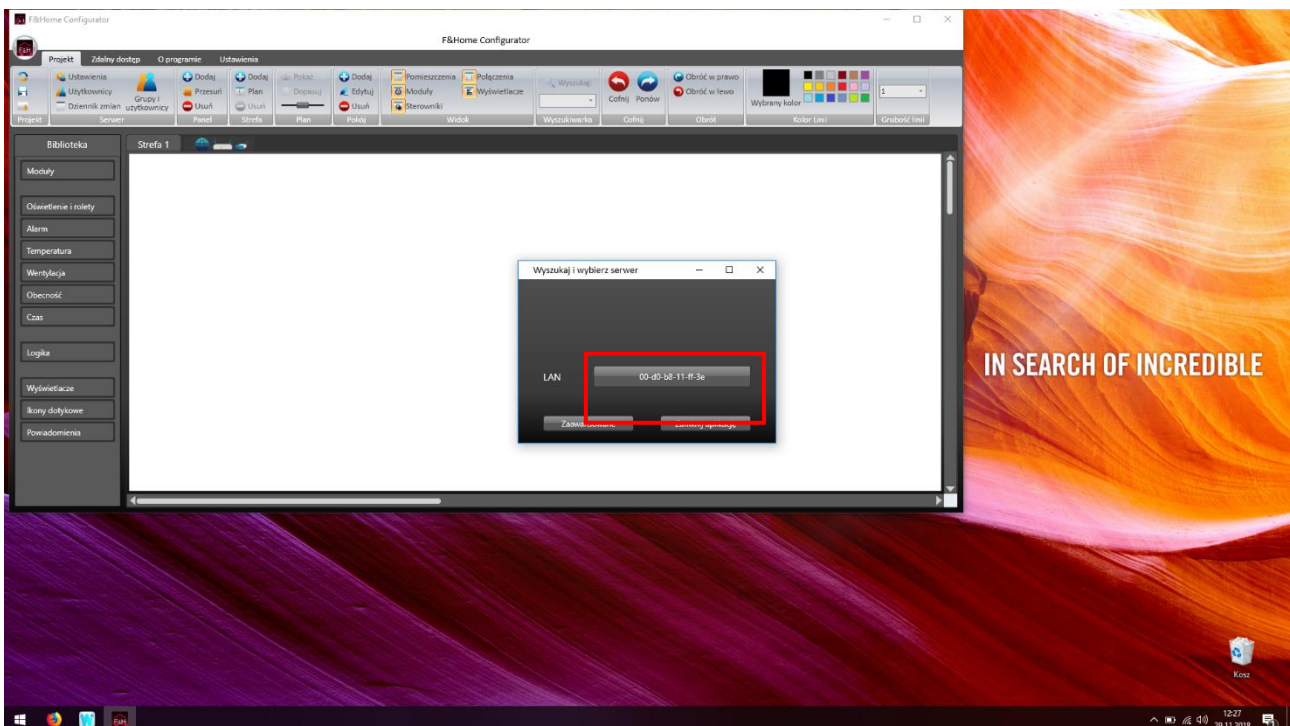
F&Home Configurator

F&Home Configurator

Projekt Zdalny dostęp O programie Ustawienia

Ustawienia
Użytkownicy
Dziennik zmian
Grupy i użytkownicy
Dodaj
Przesuń
Usuń
Dodaj
Plan
Usuń
Pokaż
Dopasuj
Dodaj
Edytuj
Usuń
Pomieszczenia
Moduły
Sterowniki
Połączenia
Wyświetlacze
Wyszukaj
Cofnij
Ponów
Obróć w prawo
Obróć w lewo
Wybrany kolor
1

Projekt Serwer Panel Strefa Plan Pokój Widok Wyszukiwarka Cofnij Obrót Kolor Linii Grubość linii

Biblioteka
Strefa 1

Moduły
Oświetlenie i rolety
Alarm
Temperatura
Wentylacja
Obecność
Czas
Logika
Wyświetlacze
Ikony dotykowe
Powiadomienia

Wyszukaj i wybierz serwer

LAN
00-d0-b8-11-ff-3e

Zaawansowane
Zamknij aplikację

IN SEARCH OF INCREDIBLE

Kosz

12:27
29.11.2018